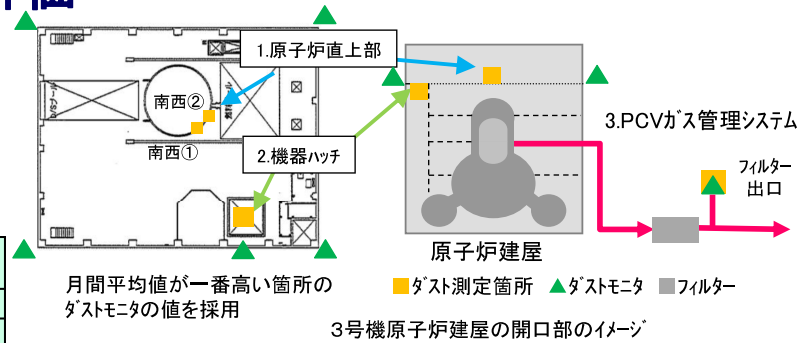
1.原子炉直上部

南西②

南西①

2.機器ハッチ

3.PCVガス管理システム

フィルター出口

原子炉建屋

月間平均値が一番高い箇所のダストモニタの値を採用

ダスト測定箇所　ダストモニタ　フィルター

3号機原子炉建屋の開口部のイメージ